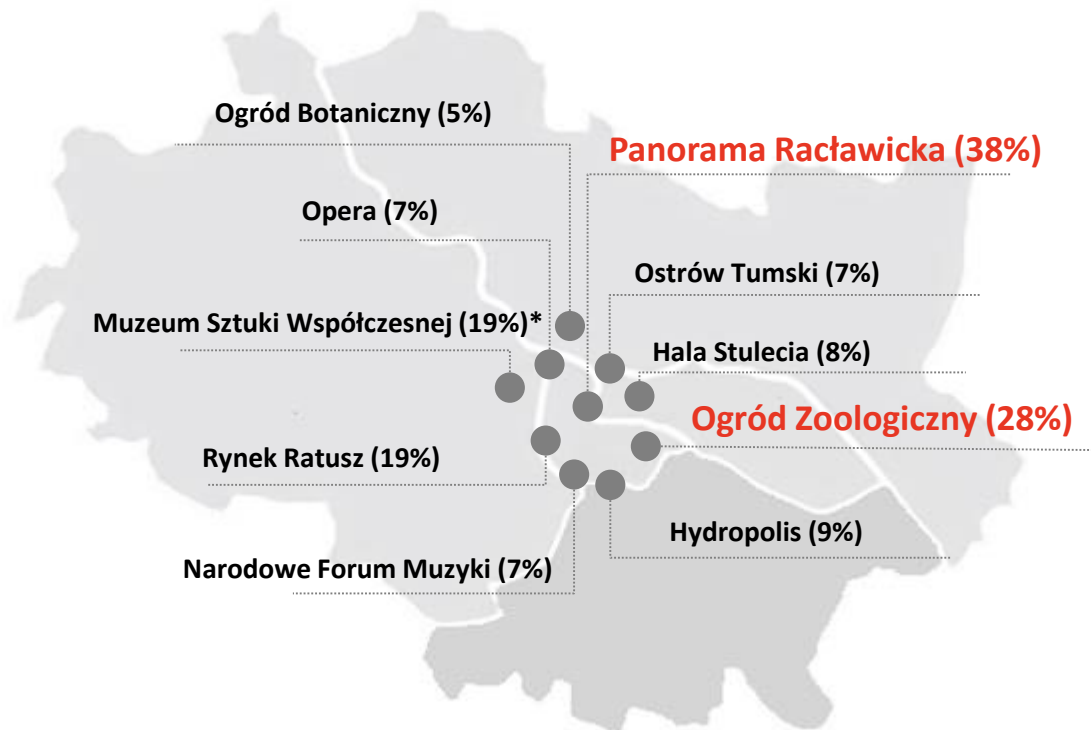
Ogród Botaniczny (5%)

Panorama Racławicka (38%)

Opera (7%)

Ostrów Tumski (7%)

Muzeum Sztuki Współczesnej (19%)*

Hala Stulecia (8%)

Ogród Zoologiczny (28%)

Rynek Ratusz (19%)

Hydropolis (9%)

Narodowe Forum Muzyki (7%)